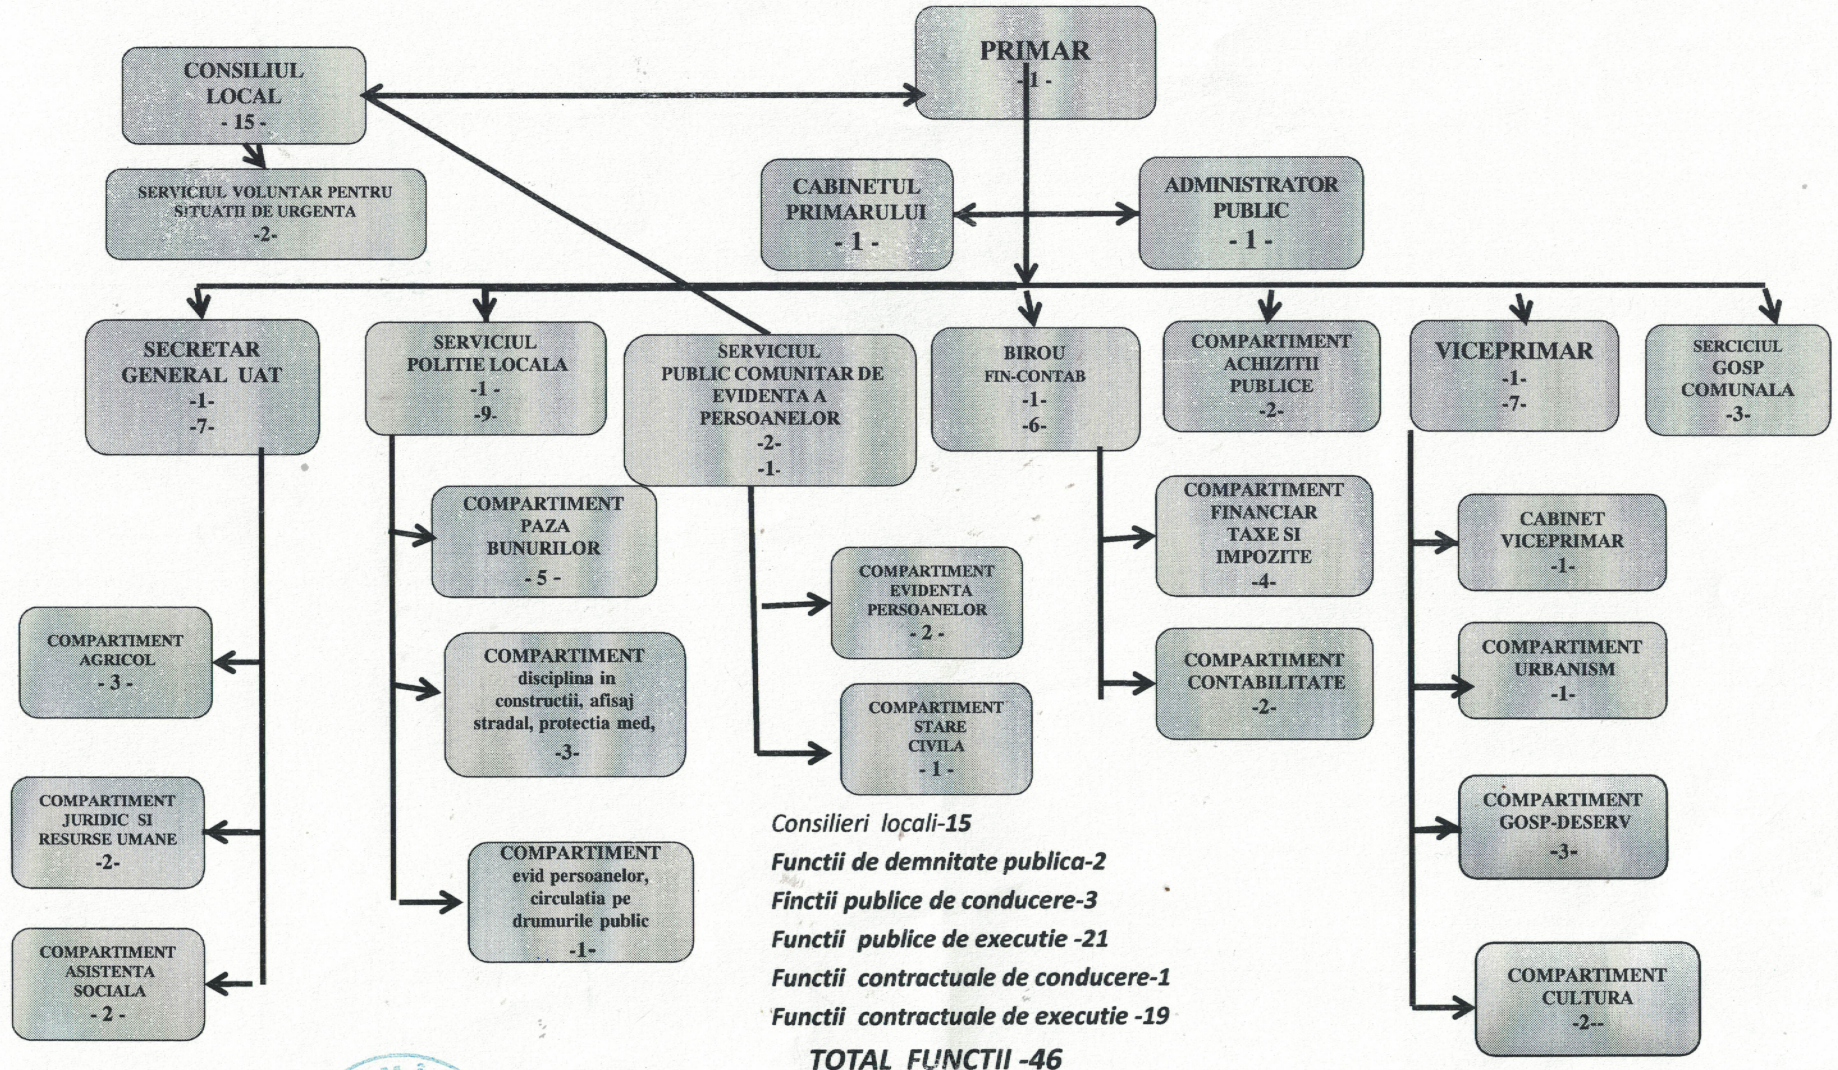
PRIMAR
-1-

CONSILIUL LOCAL
- 15 -

SERVICIUL VOLUNTAR PENTRU SITUATII DE URGENTA
-2-

CABINETUL PRIMARULUI
- 1 -

ADMINISTRATOR PUBLIC
- 1 -

SECRETAR GENERAL UAT
-1-
-7-

SERVICIUL POLITIE LOCALA
-1-
-9-

SERVICIUL PUBLIC COMUNITAR DE EVIDENTA A PERSOANELOR
-2-
-1-

BIROU FIN-CONTAB
-1-
-6-

COMPARTIMENT ACHIZITII PUBLICE
-2-

VICEPRIMAR
-1-
-7-

SERCICIUL GOSP COMUNALA
-3-

COMPARTIMENT PAZA BUNURILOR
- 5 -

COMPARTIMENT EVIDENTA PERSOANELOR
- 2 -

COMPARTIMENT FINANCIAR TAXE SI IMPOZITE
-4-

CABINET VICEPRIMAR
-1-

COMPARTIMENT AGRICOL
- 3 -

COMPARTIMENT disciplina in constructii, afisaj stradal, protectia med,
-3-

COMPARTIMENT STARE CIVILA
- 1 -

COMPARTIMENT CONTABILITATE
-2-

COMPARTIMENT URBANISM
-1-

COMPARTIMENT JURIDIC SI RESURSE UMANE
-2-

COMPARTIMENT GOSP-DESERV
-3-

COMPARTIMENT evid persoanelor, circulatia pe drumurile public
-1-

COMPARTIMENT ASISTENTA SOCIALA
- 2 -

COMPARTIMENT CULTURA
-2--

Consilieri locali-15
Functii de demnitate publica-2
Finctii publice de conducere-3
Functii publice de executie -21
Functii contractuale de conducere-1
Functii contractuale de executie -19
TOTAL FUNCTII -46